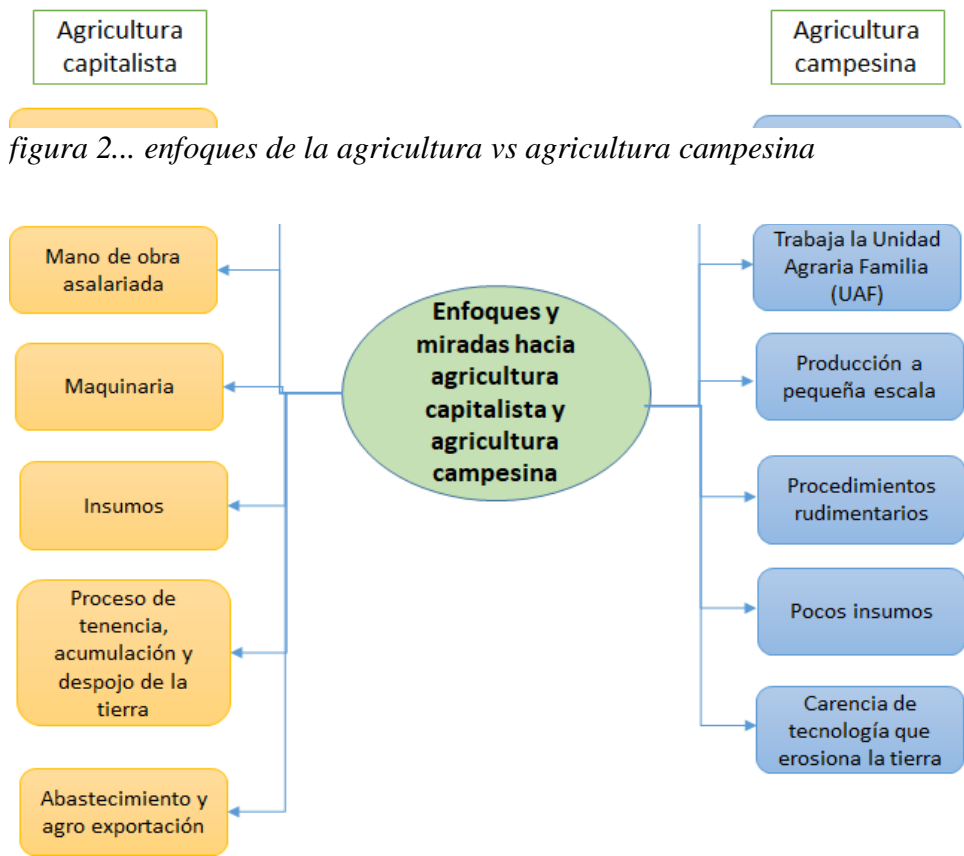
Agricultura capitalista

Agricultura campesina

figura 2... enfoques de la agricultura vs agricultura campesina

Enfoques y miradas hacia agricultura capitalista y agricultura campesina

Mano de obra asalariada

Maquinaria

Insumos

Proceso de tenencia, acumulación y despojo de la tierra

Abastecimiento y agro exportación

Trabaja la Unidad Agraria Familia (UAF)

Producción a pequeña escala

Procedimientos rudimentarios

Pocos insumos

Carencia de tecnología que erosiona la tierra